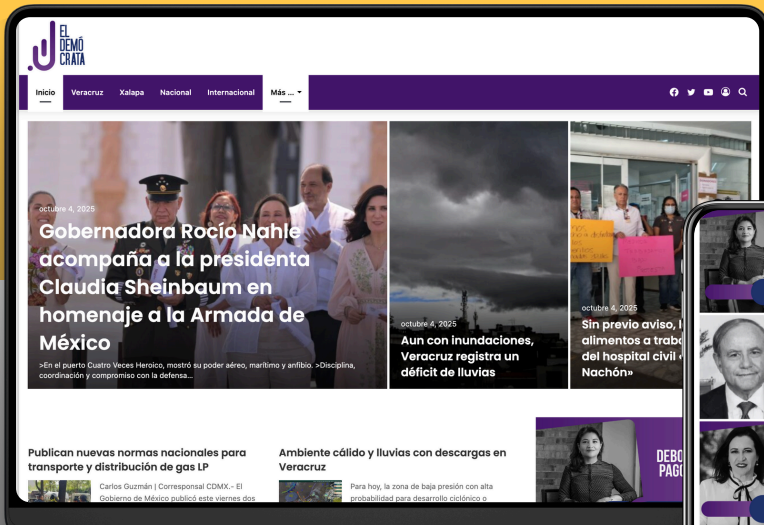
EL DEMÓCRATA

Inicio Veracruz Xalapa Nacional Internacional Más ...

octubre 4, 2025
Gobernadora Rocío Nahle acompaña a la presidenta Claudia Sheinbaum en homenaje a la Armada de México
>En el puerto Cuatro Veces Heroico, mostró su poder aéreo, marítimo y anfibio. >Disciplina, coordinación y compromiso con la defensa...

octubre 4, 2025
Aun con inundaciones, Veracruz registra un déficit de lluvias

octubre 4, 2025
Sin previo aviso, l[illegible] alimentos a trab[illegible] del hospital civil «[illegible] Nachón»

Publican nuevas normas nacionales para transporte y distribución de gas LP
Carlos Guzmán | Corresponsal CDMX.- El Gobierno de México publicó este viernes dos

Ambiente cálido y lluvias con descargas en Veracruz
Para hoy, la zona de baja presión con alta probabilidad para desarrollo ciclónico o

DEBO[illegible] PAG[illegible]